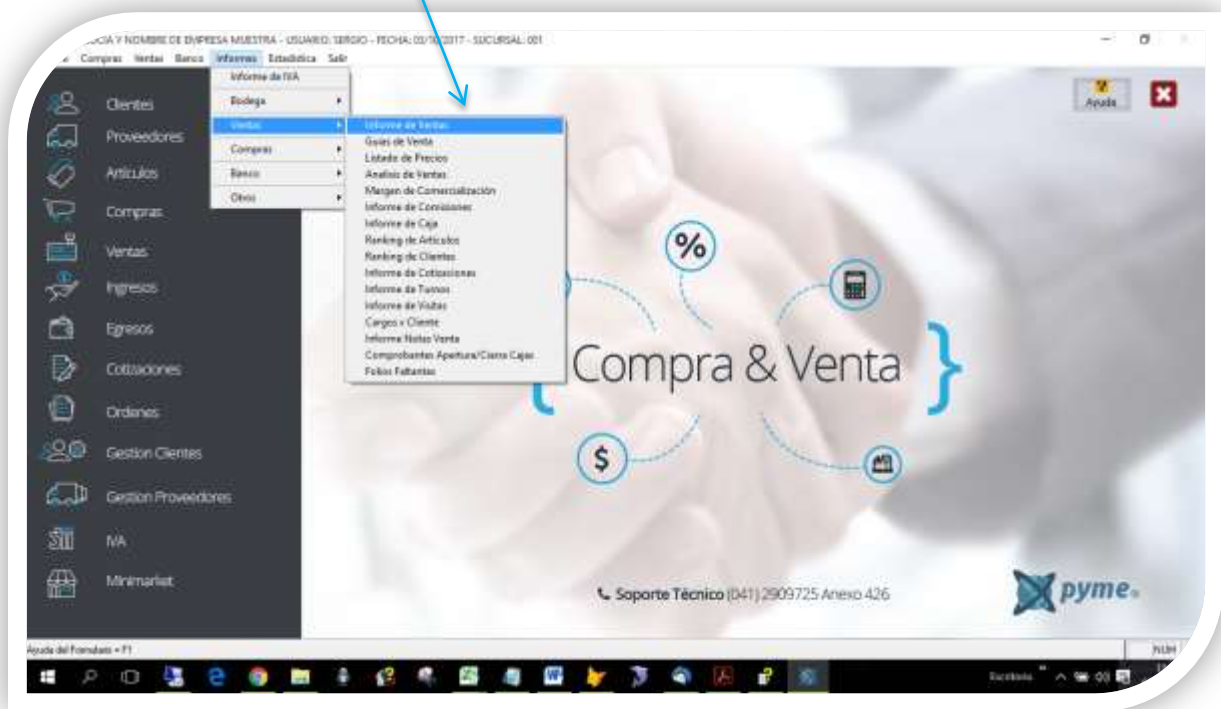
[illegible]ICIA Y NOMBRE DE EMPRESA MUESTRA - USUARIO: SERGIO - FECHA: 03/1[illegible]/2017 - SUCURSAL: 001

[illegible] Compras Ventas Banco Informes Estadística Salir

Informe de IVA
Bodega
Ventas
Compras
Banco
Otros

Informe de Ventas
Guias de Venta
Listado de Precios
Analisis de Ventas
Margen de Comercialización
Informe de Comisiones
Informe de Caja
Ranking de Articulos
Ranking de Clientes
Informe de Cotizaciones
Informe de Turnos
Informe de Visitas
Cargos x Cliente
Informe Notas Venta
Comprobantes Apertura/Cierre Cajas
Folios Faltantes

Clientes
Proveedores
Articulos
Compras
Ventas
Ingresos
Egresos
Cotizaciones
Ordenes
Gestion Clientes
Gestion Proveedores
IVA
Minimarket

Ayuda

%

Compra & Venta

$

Soporte Técnico (041) 2909725 Anexo 426

pyme

Ayuda del Formulario = F1

NUM